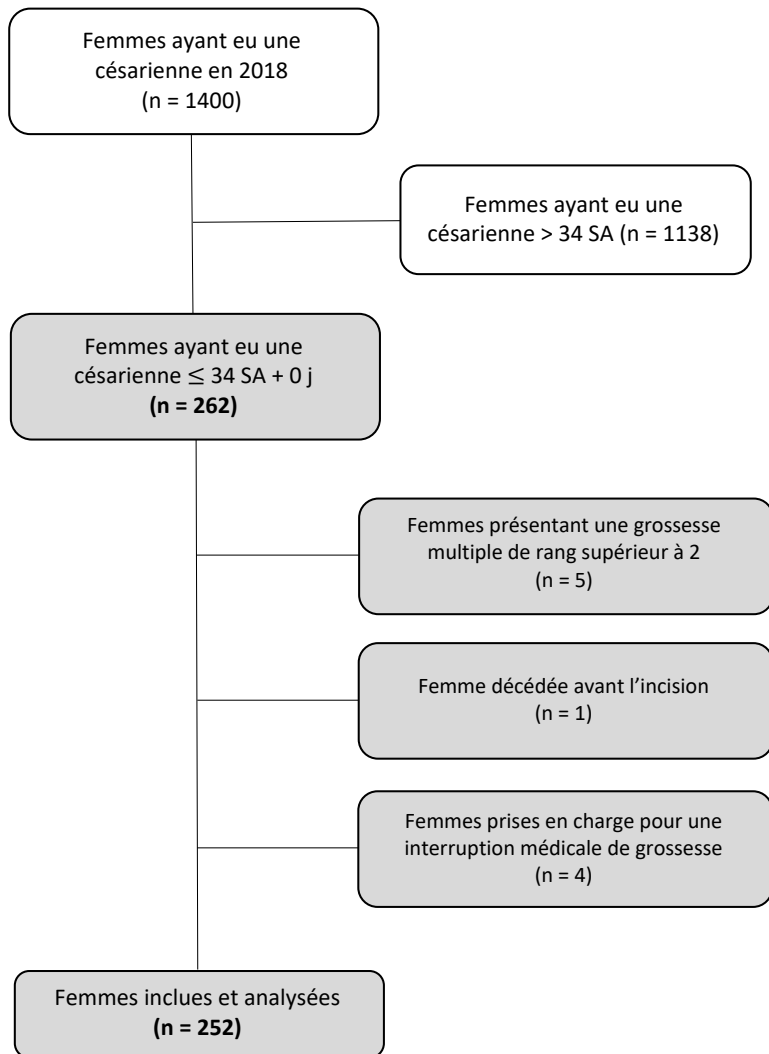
Femmes ayant eu une césarienne en 2018
(n = 1400)

Femmes ayant eu une césarienne > 34 SA (n = 1138)

Femmes ayant eu une césarienne $\leq$ 34 SA + 0 j
**(n = 262)**

Femmes présentant une grossesse multiple de rang supérieur à 2
(n = 5)

Femme décédée avant l'incision
(n = 1)

Femmes prises en charge pour une interruption médicale de grossesse
(n = 4)

Femmes inclues et analysées
**(n = 252)**